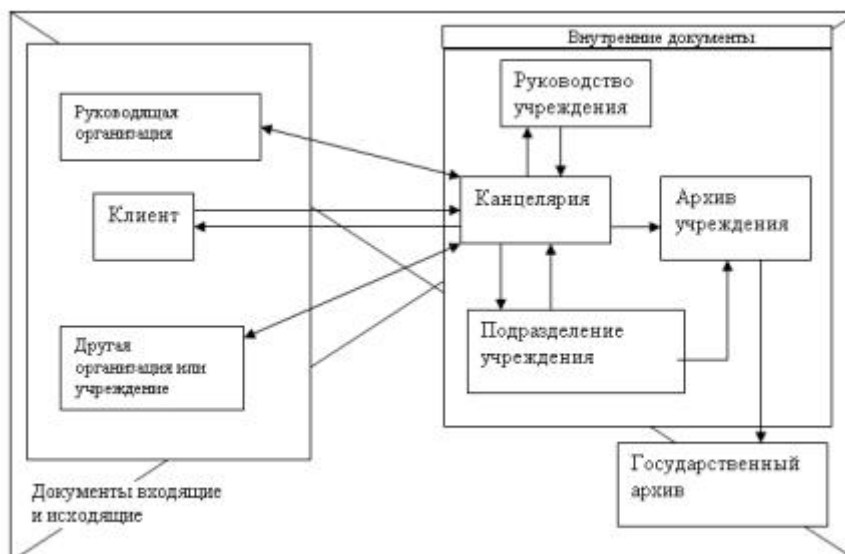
Внутренние документы

Руководство учреждения

Руководящая организация

Канцелярия

Архив учреждения

Клиент

Подразделение учреждения

Другая организация или учреждение

Государственный архив

Документы входящие и исходящие